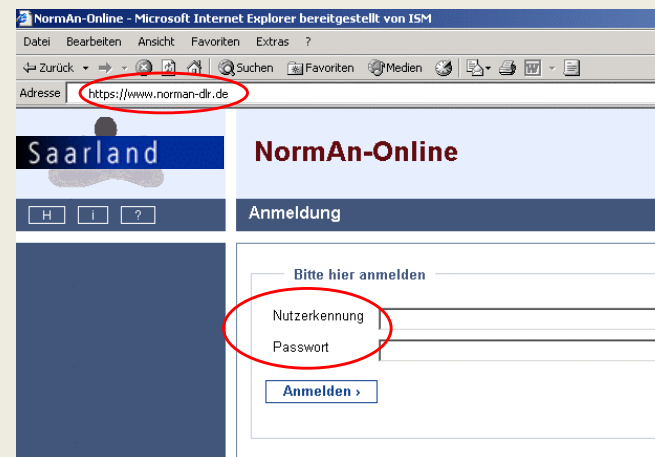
NormAn-Online - Microsoft Internet Explorer bereitgestellt von ISM

Datei Bearbeiten Ansicht Favoriten Extras ?

Zurück Suchen Favoriten Medien

Adresse https://www.norman-dlr.de

Saarland

NormAn-Online

H i ?

Anmeldung

Bitte hier anmelden

Nutzerkennung

Passwort

Anmelden ›